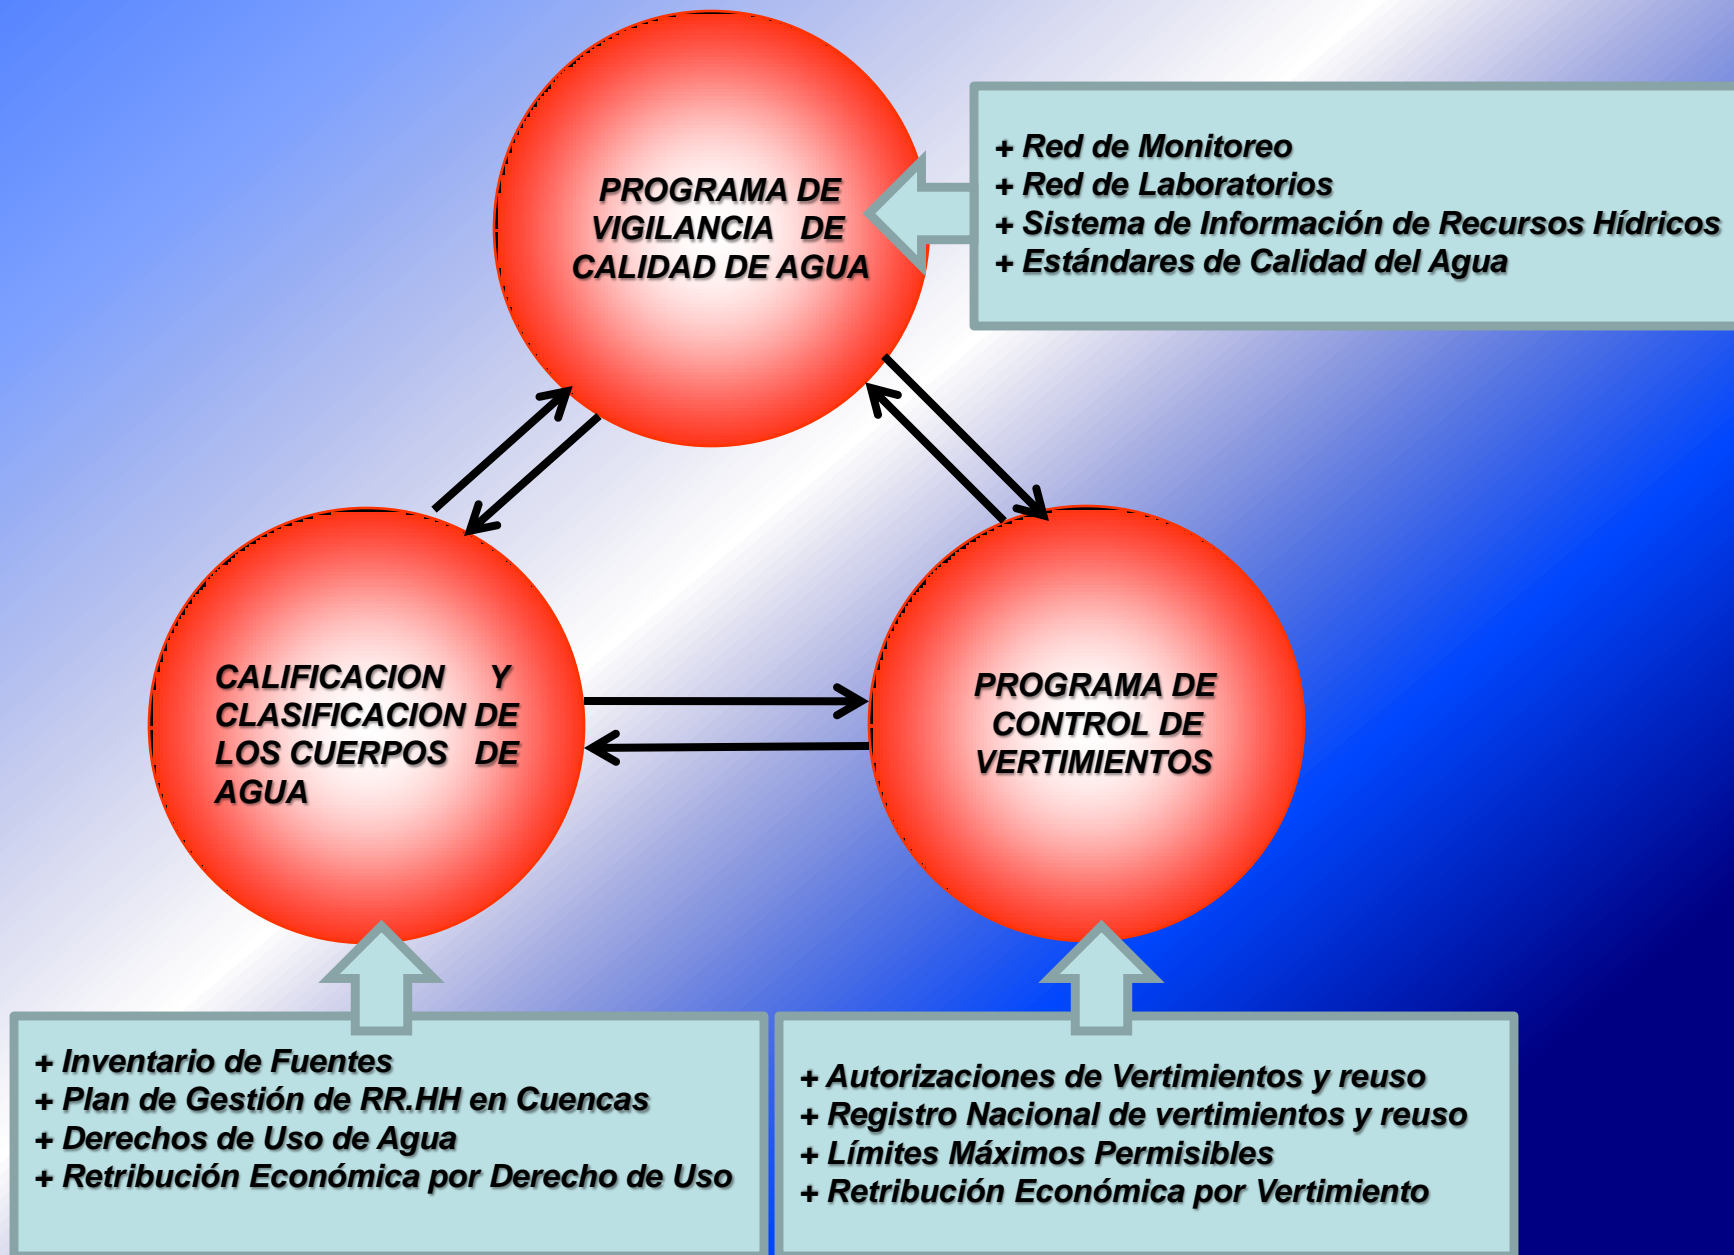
PROGRAMA DE VIGILANCIA DE CALIDAD DE AGUA

+ Red de Monitoreo
+ Red de Laboratorios
+ Sistema de Información de Recursos Hídricos
+ Estándares de Calidad del Agua

CALIFICACION Y CLASIFICACION DE LOS CUERPOS DE AGUA

PROGRAMA DE CONTROL DE VERTIMIENTOS

+ Inventario de Fuentes
+ Plan de Gestión de RR.HH en Cuencas
+ Derechos de Uso de Agua
+ Retribución Económica por Derecho de Uso

+ Autorizaciones de Vertimientos y reuso
+ Registro Nacional de vertimientos y reuso
+ Límites Máximos Permisibles
+ Retribución Económica por Vertimiento